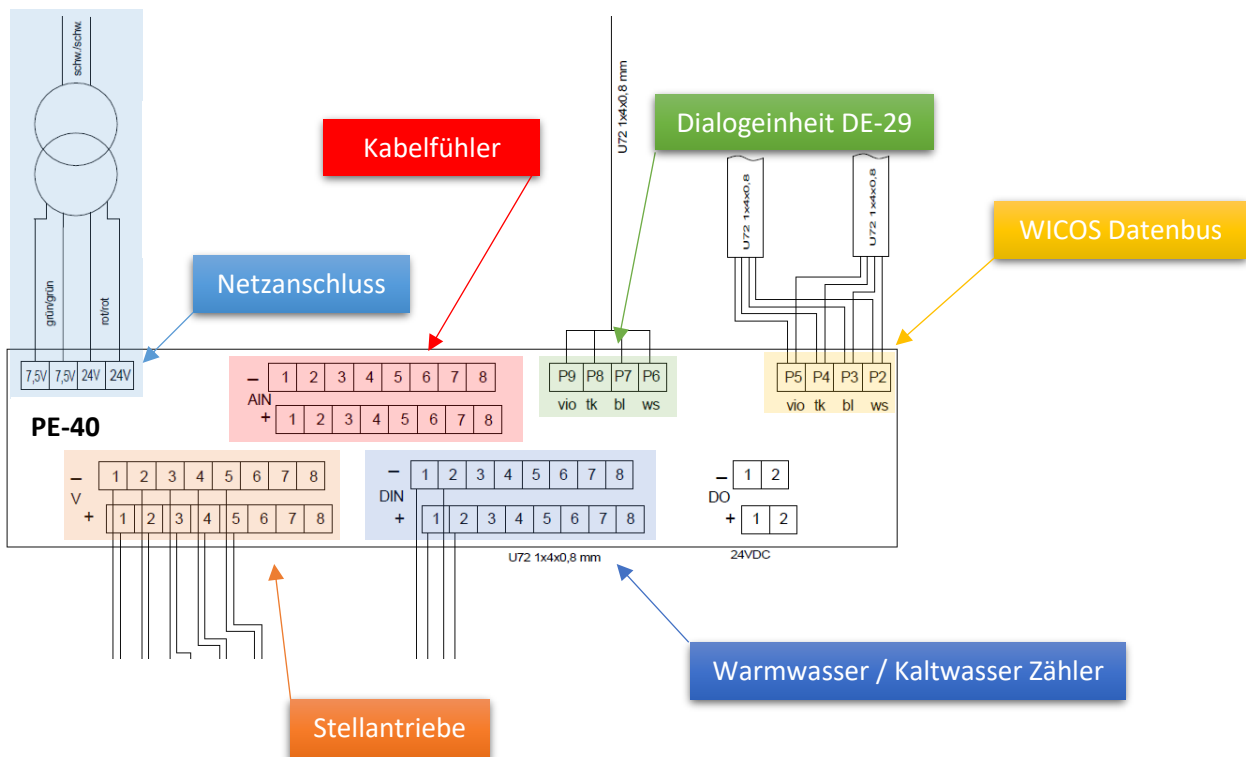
schw./schw.

grün/grün

rot/rot

U72 1x4x0,8 mm

Dialogeinheit DE-29

Kabelfühler

U72 1x4x0,8

U72 1x4x0,8

WICOS Datenbus

Netzanschluss

7,5V 7,5V 24V 24V

– 1 2 3 4 5 6 7 8
AIN
+ 1 2 3 4 5 6 7 8

P9 P8 P7 P6
vio tk bl ws

P5 P4 P3 P2
vio tk bl ws

PE-40

– 1 2 3 4 5 6 7 8
V
+ 1 2 3 4 5 6 7 8

– 1 2 3 4 5 6 7 8
DIN
+ 1 2 3 4 5 6 7 8

– 1 2
DO
+ 1 2

U72 1x4x0,8 mm

24VDC

Warmwasser / Kaltwasser Zähler

Stellantriebe